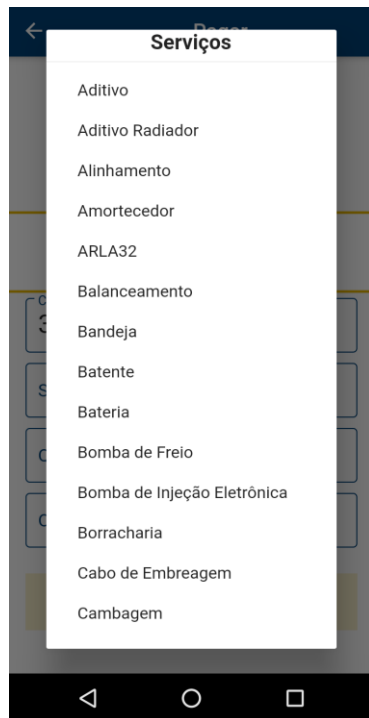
Pagar

Serviços

Aditivo

Aditivo Radiador

Alinhamento

Amortecedor

ARLA32

Balanceamento

Bandeja

Batente

Bateria

Bomba de Freio

Bomba de Injeção Eletrônica

Borracharia

Cabo de Embreagem

Cambagem